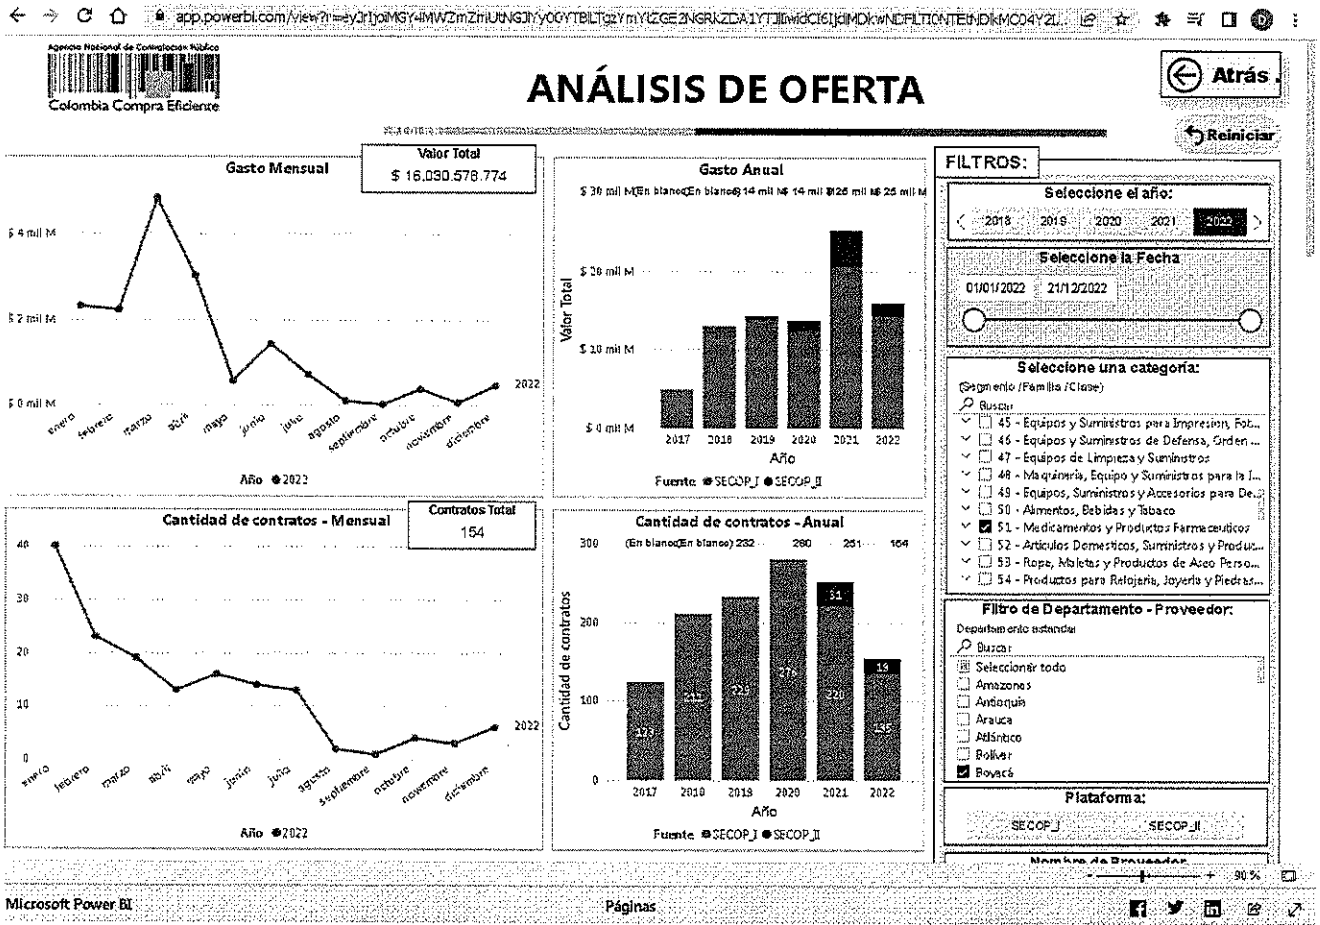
app.powerbi.com/view?r=eyJrIjoiMGY4MWZmZmiUtNGJlYy00YTBlLTgzYmYtZGE2NGRkZDA1YTJlIiwidCI6IjdiMDkwNDFlLTI0NTEtNDkwMC04Y2U...

Agencia Nacional de Contratación Pública
Colombia Compra Eficiente

ANÁLISIS DE OFERTA

Atrás

Reiniciar

Gasto Mensual

Valor Total
$ 16.030.576.774

$ 4 mil M
$ 2 mil M
$ 0 mil M
2022
enero febrero marzo abril mayo junio julio agosto septiembre octubre noviembre diciembre
Año ● 2022

Gasto Anual
$ 30 mil M (En blanco) (En blanco) $ 14 mil M $ 14 mil M $ 26 mil M $ 25 mil M
$ 20 mil M
$ 10 mil M
$ 0 mil M
Valor Total
2017 2018 2019 2020 2021 2022
Año
Fuente ● SECOP_I ● SECOP_II

FILTROS:

Seleccione el año:
2018 2019 2020 2021 2022

Seleccione la Fecha
01/01/2022 21/12/2022

Seleccione una categoría:
(Segmento /Familia /Clase)
Buscar
45 - Equipos y Suministros para Impresión, Fot...
46 - Equipos y Suministros de Defensa, Orden ...
47 - Equipos de Limpieza y Suministros
48 - Maquinaria, Equipo y Suministros para la I...
49 - Equipos, Suministros y Accesorios para De...
50 - Alimentos, Bebidas y Tabaco
51 - Medicamentos y Productos Farmacéuticos
52 - Artículos Domésticos, Suministros y Produc...
53 - Ropa, Maletas y Productos de Aseo Perso...
54 - Productos para Relojería, Joyería y Piedras...

Cantidad de contratos - Mensual

Contratos Total
154

40
30
20
10
0
2022
enero febrero marzo abril mayo junio julio agosto septiembre octubre noviembre diciembre
Año ● 2022

Cantidad de contratos - Anual
300 (En blanco) (En blanco) 232 280 251 154
200
100
0
Cantidad de contratos
123 211 229 276 220 31 135 19
2017 2018 2019 2020 2021 2022
Año
Fuente ● SECOP_I ● SECOP_II

Filtro de Departamento - Proveedor:
Departamento estandar
Buscar
Seleccionar todo
Amazonas
Antioquia
Arauca
Atlántico
Bolívar
Boyacá

Plataforma:
SECOP_I SECOP_II

Nombre de Proveedor

90 %

Microsoft Power BI
Páginas